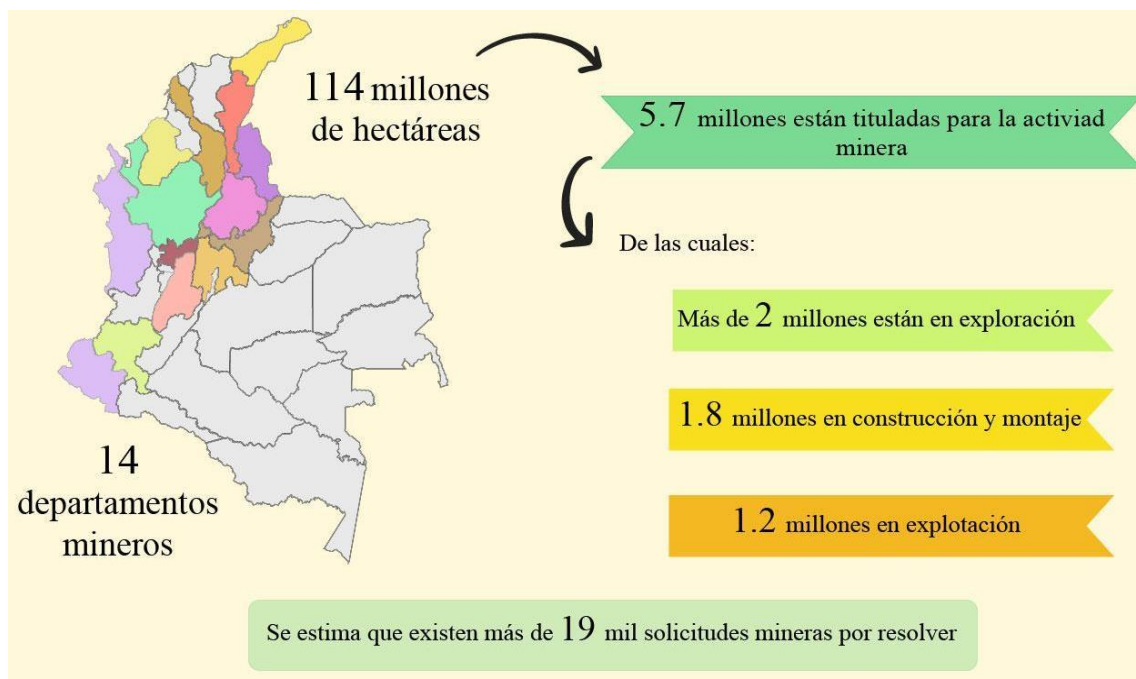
114 millones de hectáreas

5.7 millones están tituladas para la activiad minera

De las cuales:

Más de 2 millones están en exploración

1.8 millones en construcción y montaje

1.2 millones en explotación

14 departamentos mineros

Se estima que existen más de 19 mil solicitudes mineras por resolver